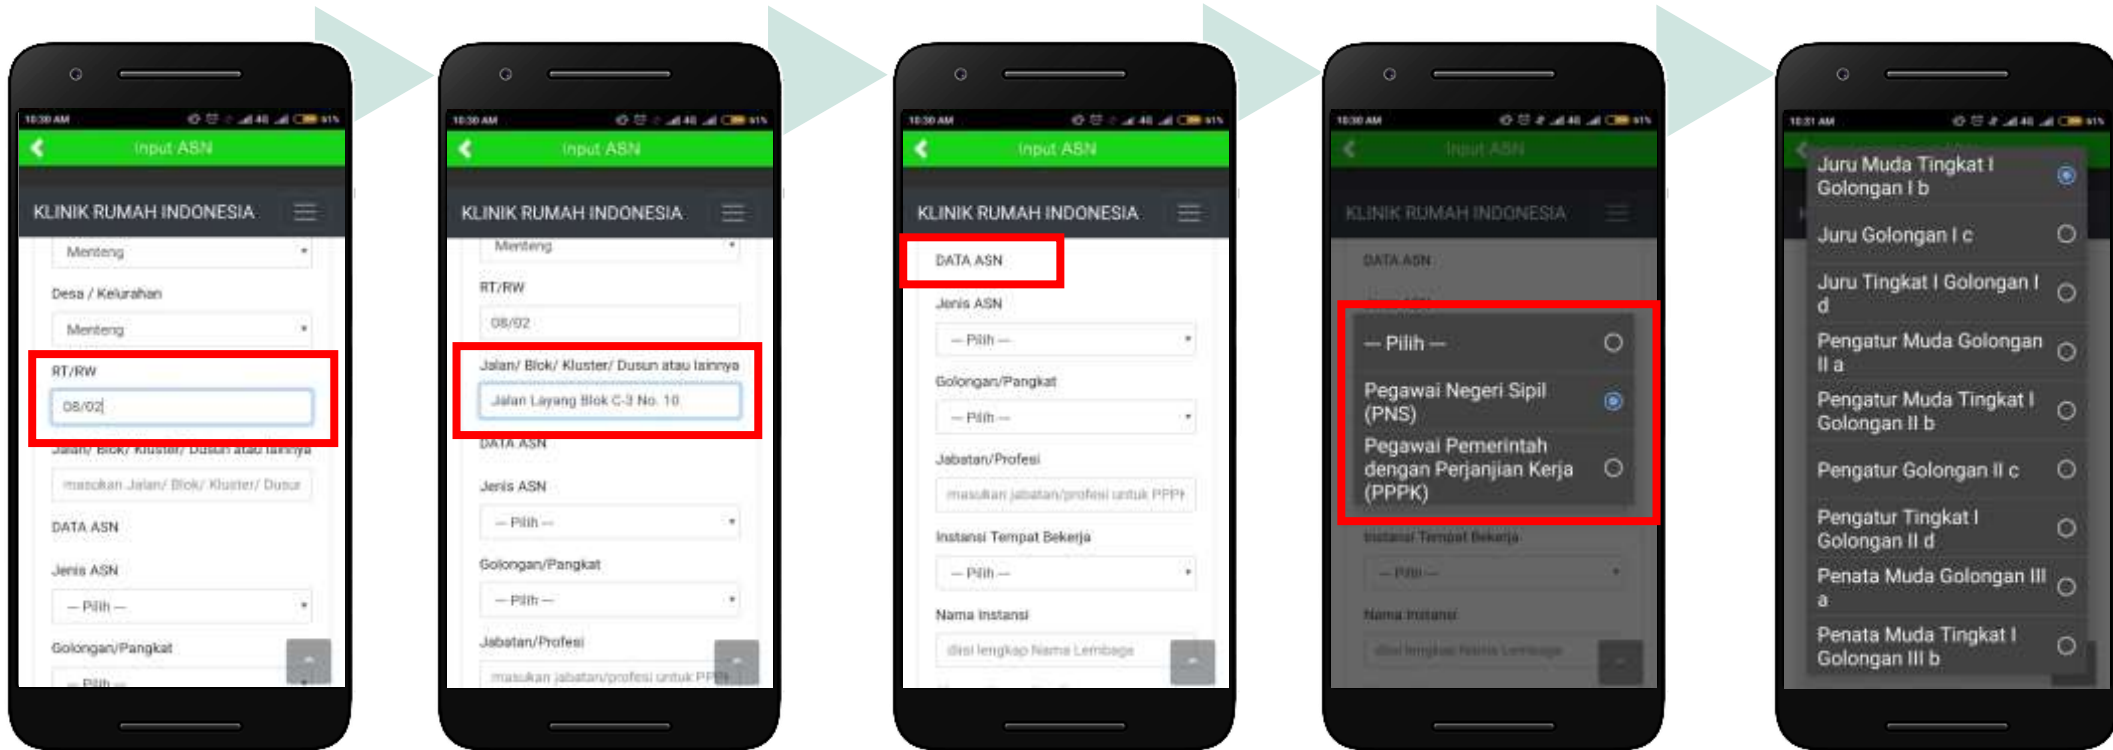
10:30 AM
Input ASN
KLINIK RUMAH INDONESIA
Menteng
Desa / Kelurahan
Menteng
RT/RW
08/02
Jalan/ Blok/ Kluster/ Dusun atau lainnya
masukan Jalan/ Blok/ Kluster/ Dusun
DATA ASN
Jenis ASN
— Pilih —
Golongan/Pangkat
— Pilih —

10:30 AM
Input ASN
KLINIK RUMAH INDONESIA
Menteng
RT/RW
08/02
Jalan/ Blok/ Kluster/ Dusun atau lainnya
Jalan Layang Blok C-3 No. 10
DATA ASN
Jenis ASN
— Pilih —
Golongan/Pangkat
— Pilih —
Jabatan/Profesi
masukan jabatan/profesi untuk PPPK

10:30 AM
Input ASN
KLINIK RUMAH INDONESIA
DATA ASN
Jenis ASN
— Pilih —
Golongan/Pangkat
— Pilih —
Jabatan/Profesi
masukan jabatan/profesi untuk PPPK
Instansi Tempat Bekerja
— Pilih —
Nama Instansi
diisi lengkap Nama Lembaga

10:30 AM
Input ASN
KLINIK RUMAH INDONESIA
DATA ASN
— Pilih —
Pegawai Negeri Sipil (PNS)
Pegawai Pemerintah dengan Perjanjian Kerja (PPPK)
Instansi Tempat Bekerja
— Pilih —
Nama Instansi
diisi lengkap Nama Lembaga

10:31 AM
Juru Muda Tingkat I Golongan I b
Juru Golongan I c
Juru Tingkat I Golongan I d
Pengatur Muda Golongan II a
Pengatur Muda Tingkat I Golongan II b
Pengatur Golongan II c
Pengatur Tingkat I Golongan II d
Penata Muda Golongan III a
Penata Muda Tingkat I Golongan III b